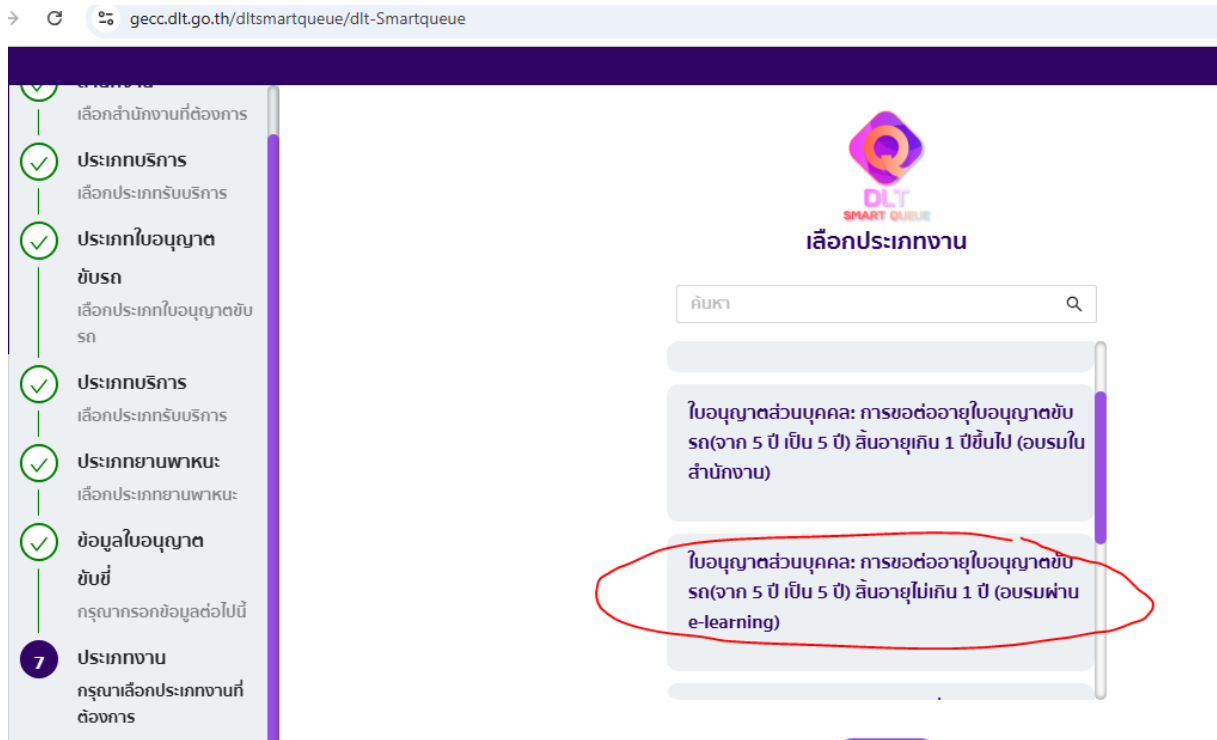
gecc.dlt.go.th/dltsmartqueue/dlt-Smartqueue

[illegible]
เลือกสำนักงานที่ต้องการ

ประเภทบริการ
เลือกประเภทรับบริการ

ประเภทใบอนุญาตขับรถ
เลือกประเภทใบอนุญาตขับรถ

ประเภทบริการ
เลือกประเภทรับบริการ

ประเภทยานพาหนะ
เลือกประเภทยานพาหนะ

ข้อมูลใบอนุญาตขับขี่
กรุณากรอกข้อมูลต่อไปนี้

7
ประเภทงาน
กรุณาเลือกประเภทงานที่ต้องการ

DLT
SMART QUEUE
เลือกประเภทงาน

ค้นหา

ใบอนุญาตส่วนบุคคล: การขอต่ออายุใบอนุญาตขับรถ(จาก 5 ปี เป็น 5 ปี) สิ้นอายุเกิน 1 ปีขึ้นไป (อบรมในสำนักงาน)

ใบอนุญาตส่วนบุคคล: การขอต่ออายุใบอนุญาตขับรถ(จาก 5 ปี เป็น 5 ปี) สิ้นอายุไม่เกิน 1 ปี (อบรมผ่าน e-learning)